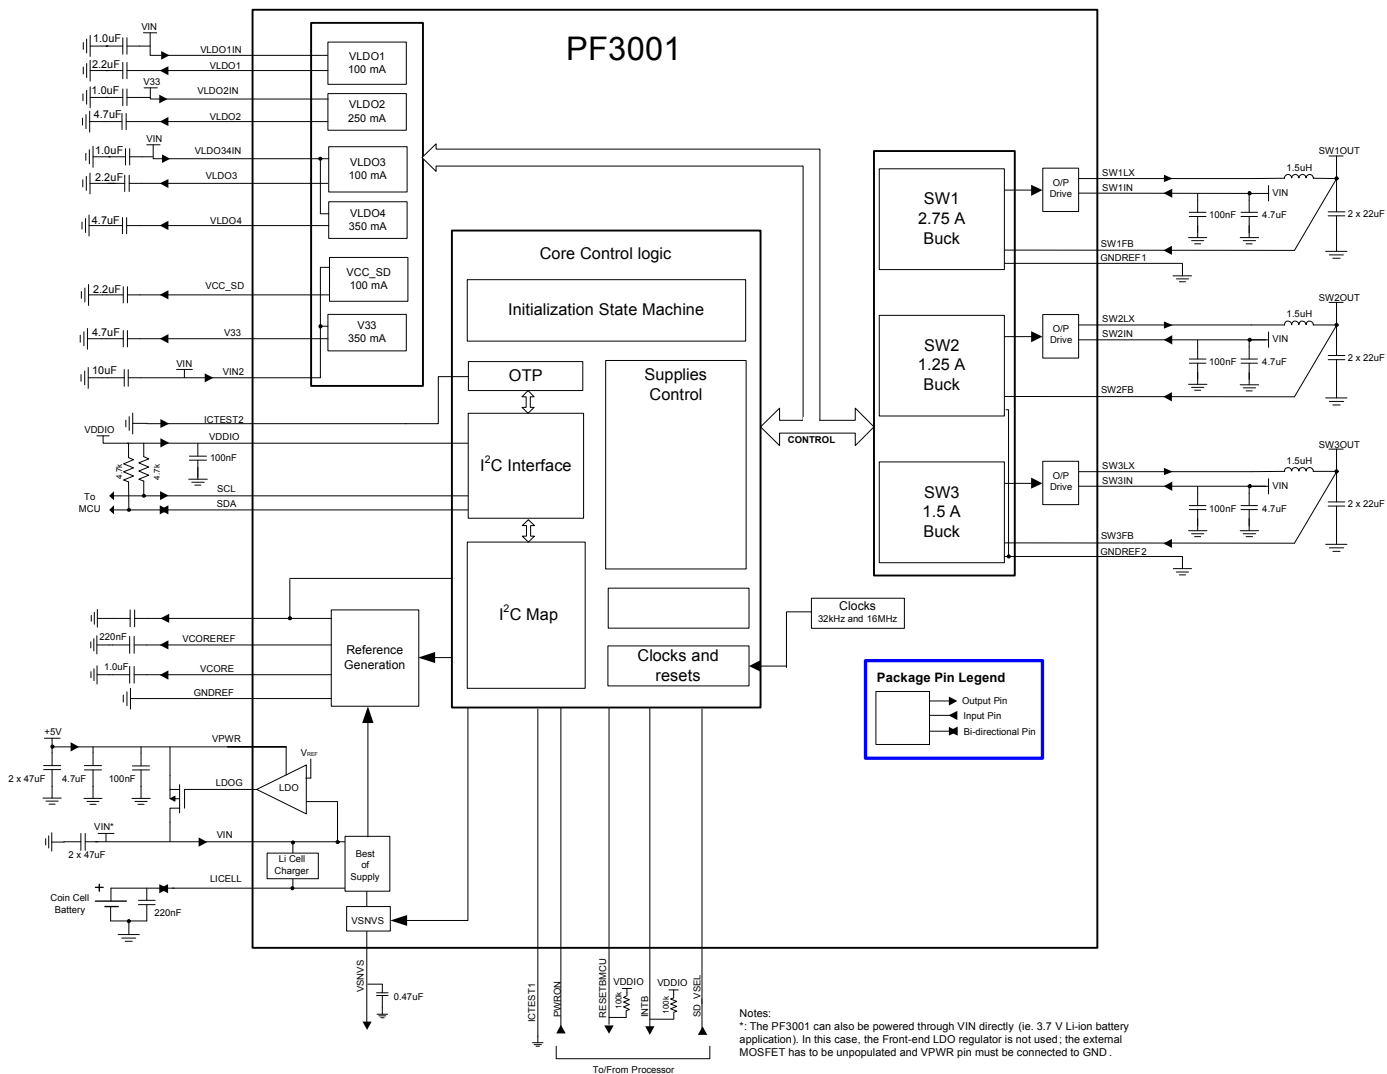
PF3001

1.0uF
VIN
VLDO1IN
2.2uF
VLDO1
V33
1.0uF
VLDO2IN
4.7uF
VLDO2
VIN
1.0uF
VLDO34IN
2.2uF
VLDO3
4.7uF
VLDO4
2.2uF
VCC_SD
4.7uF
V33
10uF
VIN
VIN2

VLDO1
100 mA
VLDO2
250 mA
VLDO3
100 mA
VLDO4
350 mA
VCC_SD
100 mA
V33
350 mA

Core Control logic
Initialization State Machine
OTP
Supplies Control
$I^2C$ Interface
$I^2C$ Map
Clocks and resets

ICTEST2
VDDIO
VDDIO
100nF
4.7k
4.7k
SCL
SDA
To MCU

CONTROL

SW1
2.75 A
Buck
O/P Drive
SW1LX
SW1IN
1.5uH
SW1OUT
VIN
100nF
4.7uF
2 x 22uF
SW1FB
GNDREF1

SW2
1.25 A
Buck
O/P Drive
SW2LX
SW2IN
1.5uH
SW2OUT
VIN
100nF
4.7uF
2 x 22uF
SW2FB

SW3
1.5 A
Buck
O/P Drive
SW3LX
SW3IN
1.5uH
SW3OUT
VIN
100nF
4.7uF
2 x 22uF
SW3FB
GNDREF2

Clocks
32kHz and 16MHz

Package Pin Legend
Output Pin
Input Pin
Bi-directional Pin

220nF
VCOREREF
1.0uF
VCORE
GNDREF
Reference Generation

+5V
VPWR
$V_{REF}$
2 x 47uF
4.7uF
100nF
LDOG
LDO
VIN*
VIN
2 x 47uF
Li Cell Charger
Best of Supply
Coin Cell Battery
+
220nF
LICELL
VSNVS
VSNVS
0.47uF

ICTEST1
PWRON
RESETBMCU
VDDIO
100k
INTB
VDDIO
100k
SD_VSEL
To/From Processor

Notes:
*: The PF3001 can also be powered through VIN directly (ie. 3.7 V Li-ion battery application). In this case, the Front-end LDO regulator is not used; the external MOSFET has to be unpopulated and VPWR pin must be connected to GND.